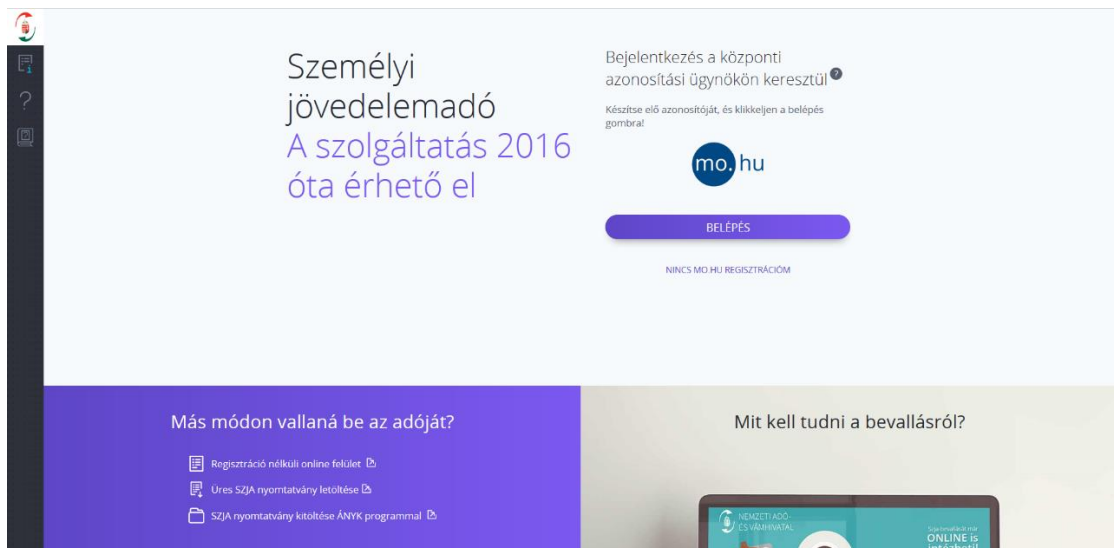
Személyi jövedelemadó
A szolgáltatás 2016 óta érhető el

Bejelentkezés a központi azonosítási ügynökön keresztül

Készítse elő azonosítóját, és klikkeljen a belépés gombra!

mo. hu

BELÉPÉS

NINCS MO HU REGISZTRÁCIÓM

Más módon vallaná be az adóját?

Regisztráció nélküli online felület

Üres SZJA nyomtatvány letöltése

SZJA nyomtatvány kitöltése ÁNYK programmal

Mit kell tudni a bevallásról?

NEMZETI ADÓ- ÉS VÁMHIVATAL

ONLINE is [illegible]